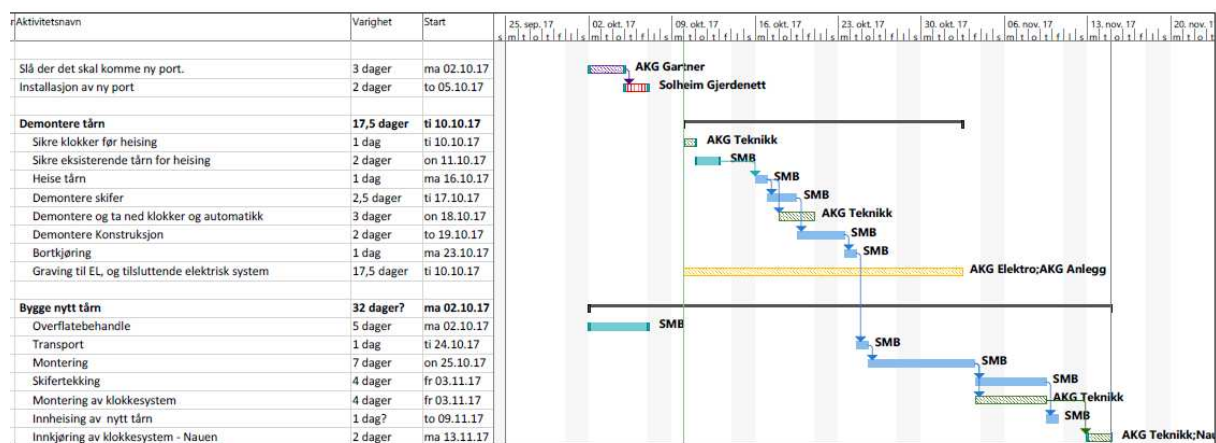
| Aktivitetsnavn | Varighet | Start |
|---|---|---|
| Slå der det skal komme ny port. | 3 dager | ma 02.10.17 |
| Installasjon av ny port | 2 dager | to 05.10.17 |
| **Demontere tårn** | **17,5 dager** | **ti 10.10.17** |
| Sikre klokker før heising | 1 dag | ti 10.10.17 |
| Sikre eksisterende tårn for heising | 2 dager | on 11.10.17 |
| Heise tårn | 1 dag | ma 16.10.17 |
| Demontere skifer | 2,5 dager | ti 17.10.17 |
| Demontere og ta ned klokker og automatikk | 3 dager | on 18.10.17 |
| Demontere Konstruksjon | 2 dager | to 19.10.17 |
| Bortkjøring | 1 dag | ma 23.10.17 |
| Graving til EL, og tilsluttende elektrisk system | 17,5 dager | ti 10.10.17 |
| **Bygge nytt tårn** | **32 dager?** | **ma 02.10.17** |
| Overflatebehandle | 5 dager | ma 02.10.17 |
| Transport | 1 dag | ti 24.10.17 |
| Montering | 7 dager | on 25.10.17 |
| Skifertekking | 4 dager | fr 03.11.17 |
| Montering av klokkesystem | 4 dager | fr 03.11.17 |
| Innheising av nytt tårn | 1 dag? | to 09.11.17 |
| Innkjøring av klokkesystem - Nauen | 2 dager | ma 13.11.17 |

25. sep. 17 02. okt. 17 09. okt. 17 16. okt. 17 23. okt. 17 30. okt. 17 06. nov. 17 13. nov. 17 20. nov. 1
s m t o t f l s m t o t f l s m t o t f l s m t o t f l s m t o t f l s m t o t f l s m t o t f l s m t o t f l s m t o

AKG Gartner
Solheim Gjerdenett
AKG Teknikk
SMB
SMB
SMB
AKG Teknikk
SMB
SMB
AKG Elektro;AKG Anlegg
SMB
SMB
SMB
SMB
AKG Teknikk
SMB
AKG Teknikk;Na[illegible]